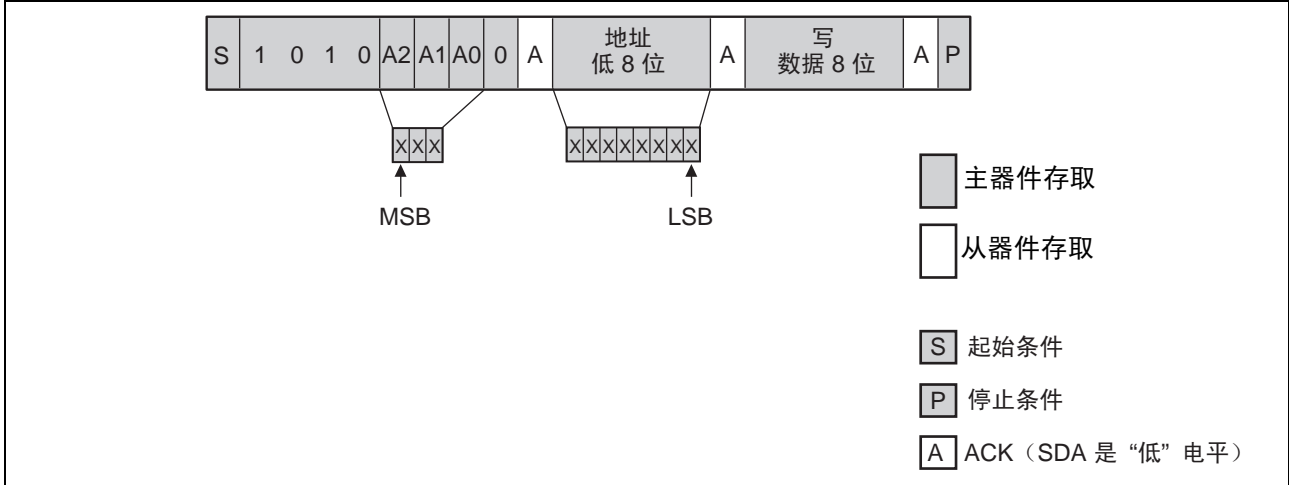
| S | 1 | 0 | 1 | 0 | A2 | A1 | A0 | 0 | A | 地址 低 8 位 | A | 写 数据 8 位 | A | P |
|---|---|---|---|---|---|---|---|---|---|---|---|---|---|---|

XXX

XXXXXXXX

MSB

LSB

主器件存取

从器件存取

S 起始条件

P 停止条件

A ACK（SDA 是 “低” 电平）